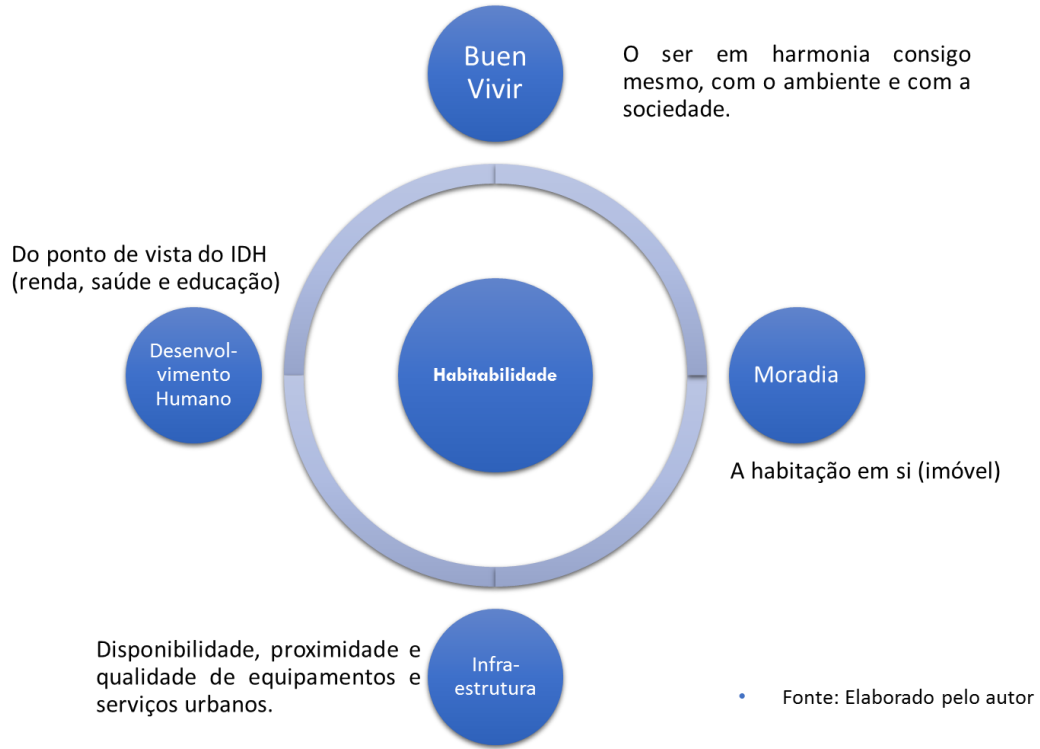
Buen Vivir

O ser em harmonia consigo mesmo, com o ambiente e com a sociedade.

Do ponto de vista do IDH (renda, saúde e educação)

Desenvolvimento Humano

Habitabilidade

Moradia

A habitação em si (imóvel)

Disponibilidade, proximidade e qualidade de equipamentos e serviços urbanos.

Infraestrutura

• Fonte: Elaborado pelo autor